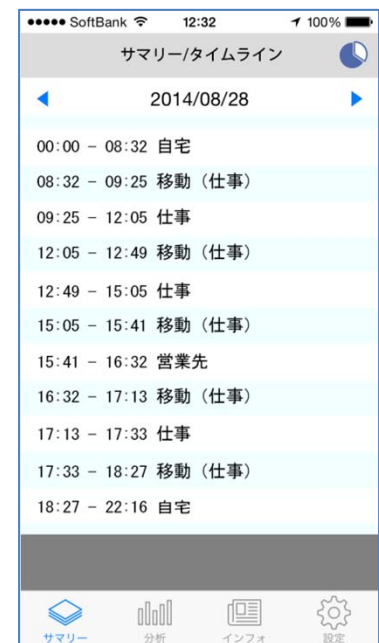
●●●●● SoftBank 12:32 100%

サマリー/タイムライン

2014/08/28

00:00 – 08:32 自宅

08:32 – 09:25 移動（仕事）

09:25 – 12:05 仕事

12:05 – 12:49 移動（仕事）

12:49 – 15:05 仕事

15:05 – 15:41 移動（仕事）

15:41 – 16:32 営業先

16:32 – 17:13 移動（仕事）

17:13 – 17:33 仕事

17:33 – 18:27 移動（仕事）

18:27 – 22:16 自宅

サマリー 分析 インフォ 設定